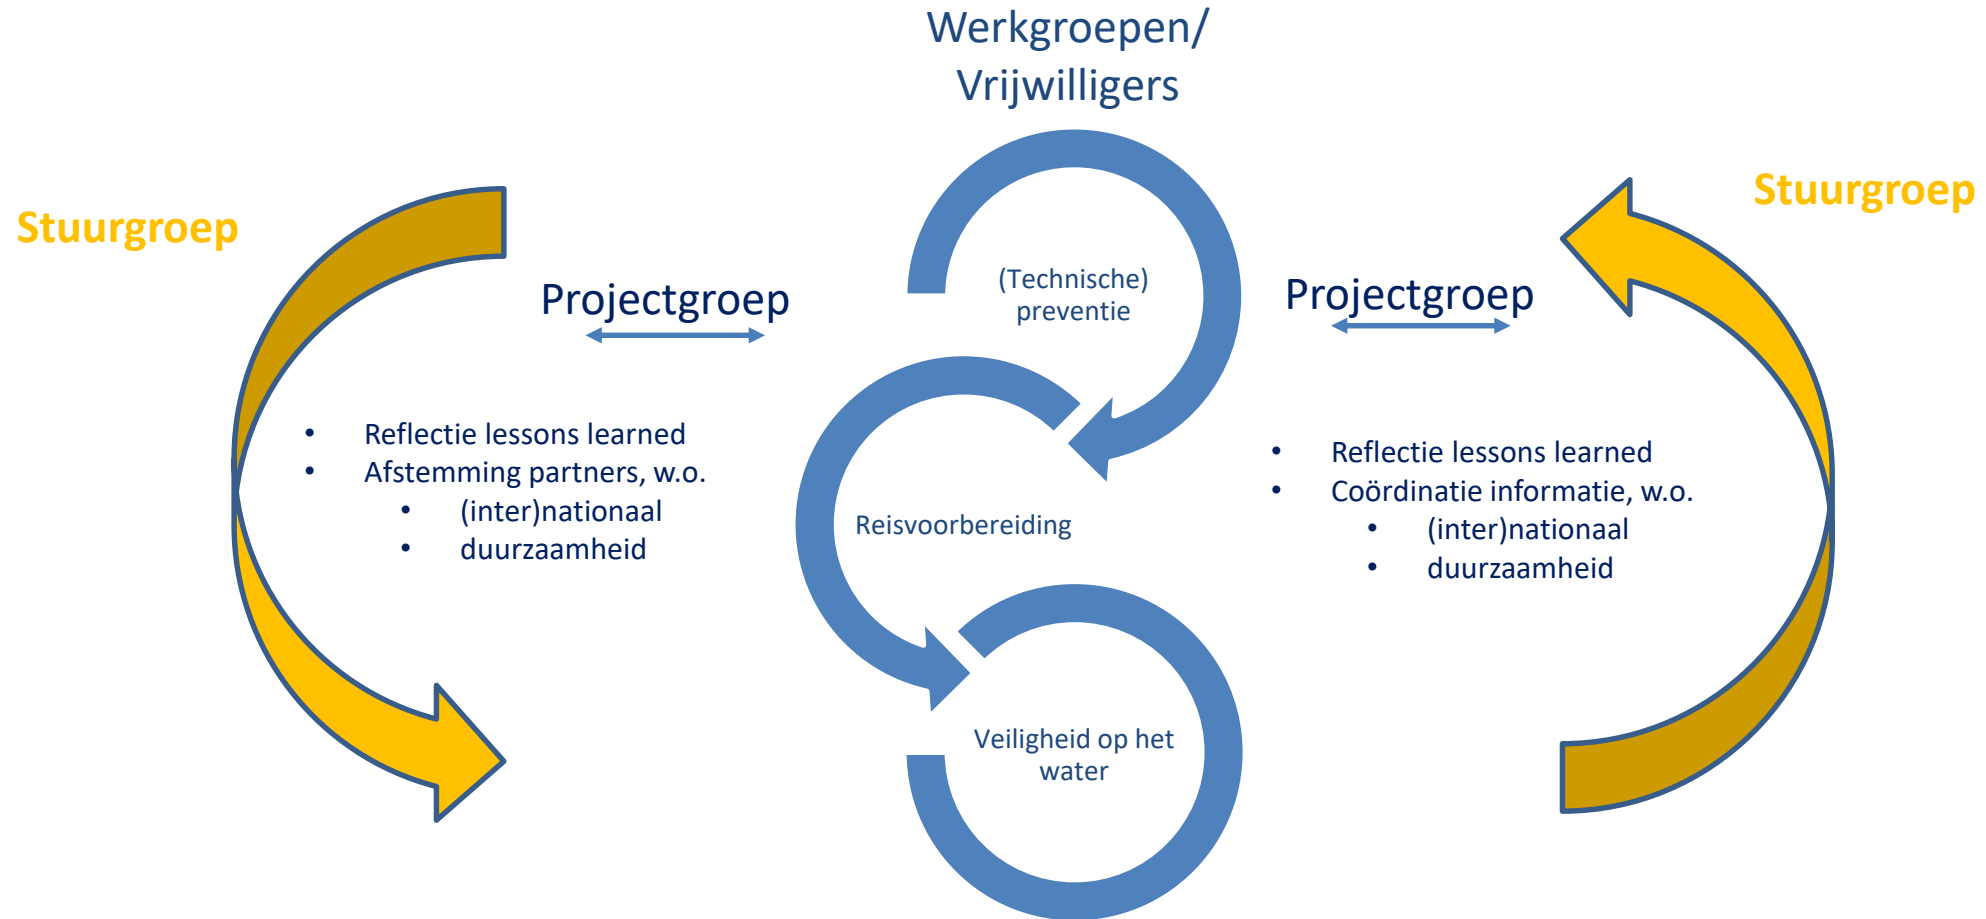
Werkgroepen/
Vrijwilligers

Stuurgroep

Projectgroep

- Reflectie lessons learned
- Afstemming partners, w.o.
  - (inter)nationaal
  - duurzaamheid

(Technische) preventie

Reisvoorbereiding

Veiligheid op het water

Stuurgroep

Projectgroep

- Reflectie lessons learned
- Coördinatie informatie, w.o.
  - (inter)nationaal
  - duurzaamheid